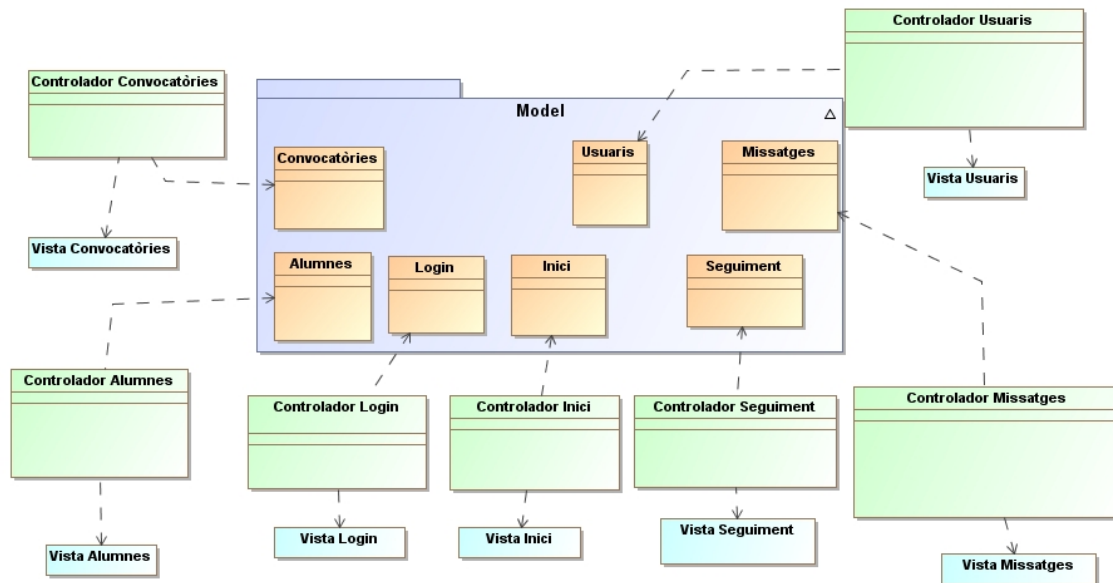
Controlador Usuaris

Controlador Convocatòries

Model

Convocatòries

Usuaris

Missatges

Vista Usuaris

Vista Convocatòries

Alumnes

Login

Inici

Seguiment

Controlador Alumnes

Controlador Login

Controlador Inici

Controlador Seguiment

Controlador Missatges

Vista Alumnes

Vista Login

Vista Inici

Vista Seguiment

Vista Missatges